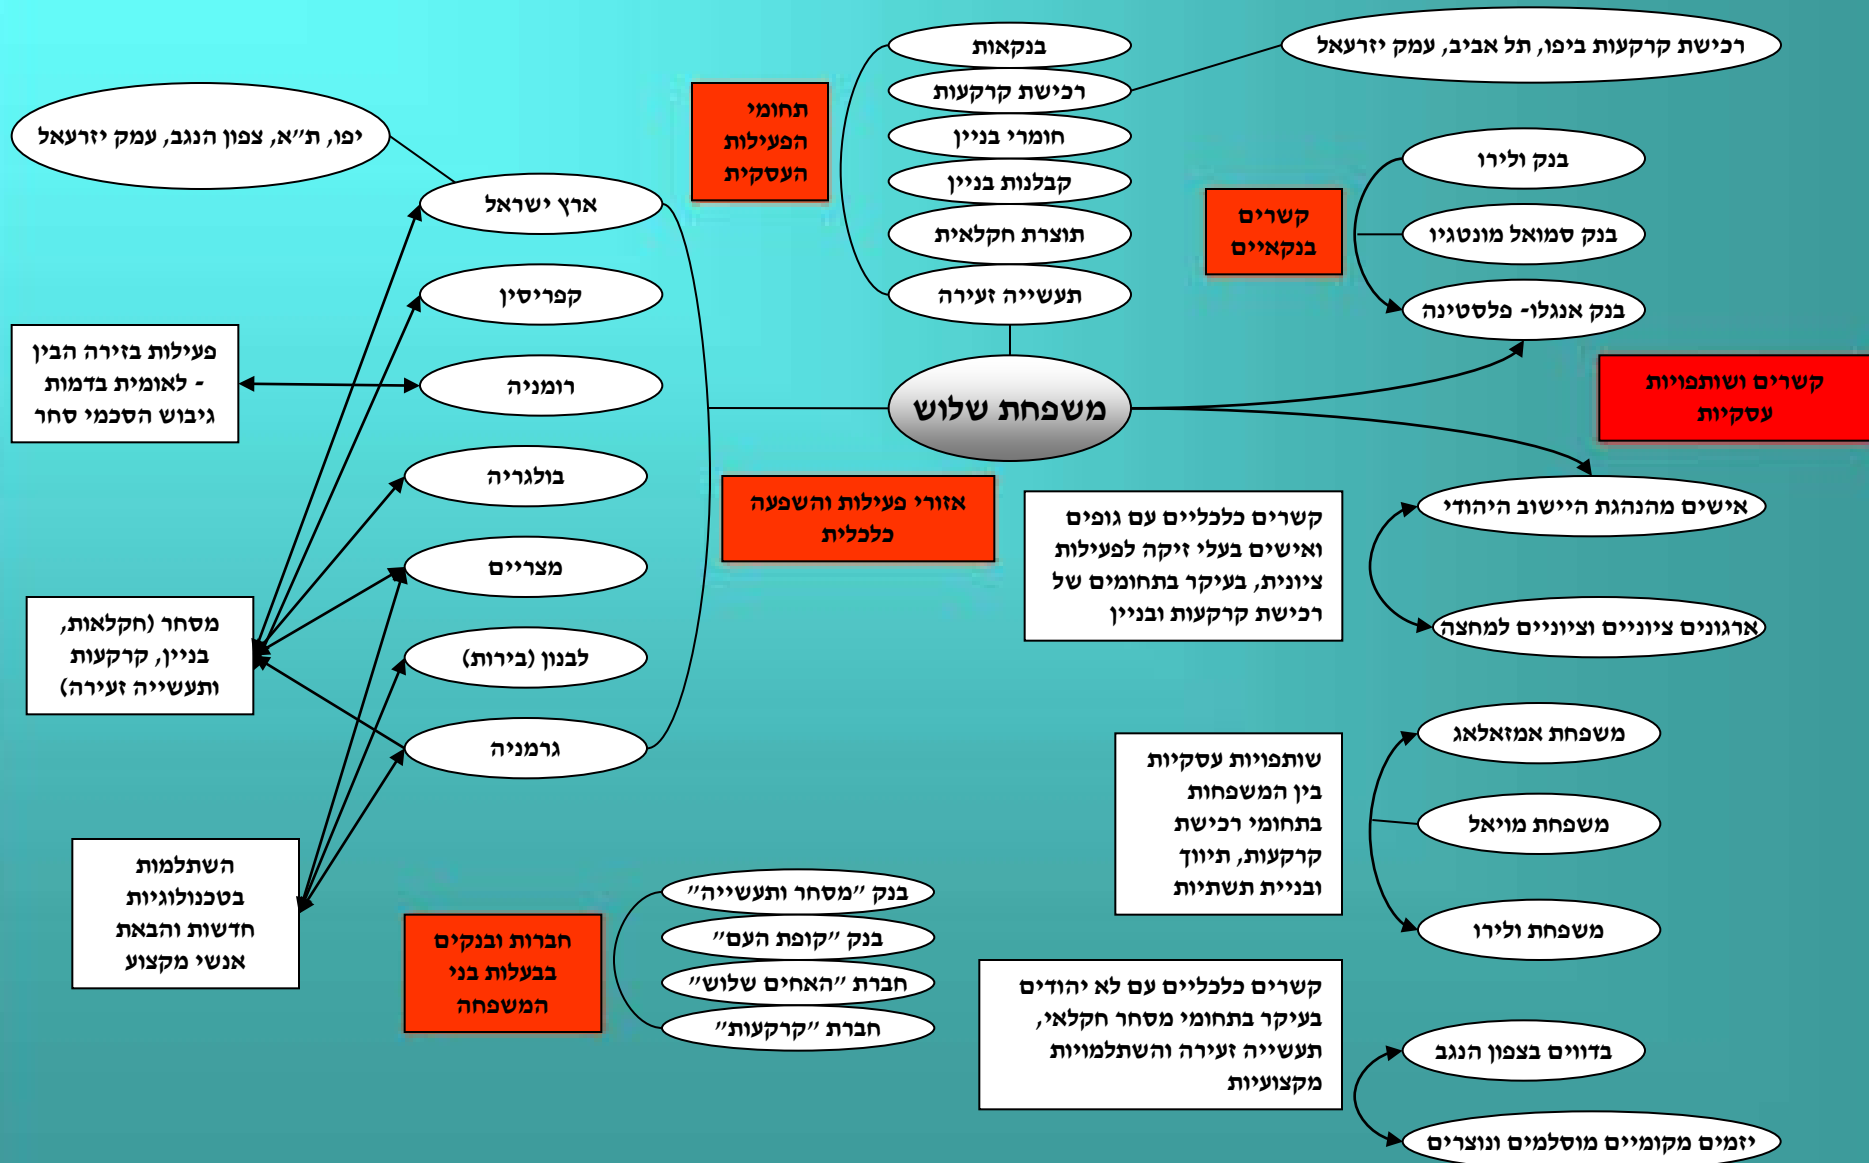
משפחת שלוש

תחומי הפעילות העסקית

בנקאות

רכישת קרקעות

חומרי בניין

קבלנות בניין

תוצרת חקלאית

תעשייה זעירה

רכישת קרקעות ביפו, תל אביב, עמק יזרעאל

קשרים בנקאיים

בנק ולירו

בנק סמואל מונטגיו

בנק אנגלו- פלסטינה

קשרים ושותפויות עסקיות

אישים מהנהגת היישוב היהודי

ארגונים ציוניים וציוניים למחצה

קשרים כלכליים עם גופים ואישים בעלי זיקה לפעילות ציונית, בעיקר בתחומים של רכישת קרקעות ובניין

משפחת אמזלאג

משפחת מויאל

משפחת ולירו

שותפויות עסקיות בין המשפחות בתחומי רכישת קרקעות, תיווך ובניית תשתיות

בדווים בצפון הנגב

יזמים מקומיים מוסלמים ונוצרים

קשרים כלכליים עם לא יהודים בעיקר בתחומי מסחר חקלאי, תעשייה זעירה והשתלמויות מקצועיות

אזורי פעילות והשפעה כלכלית

יפו, ת"א, צפון הנגב, עמק יזרעאל

ארץ ישראל

קפריסין

רומניה

בולגריה

מצריים

לבנון (בירות)

גרמניה

פעילות בזירה הבין - לאומית בדמות גיבוש הסכמי סחר

מסחר (חקלאות, בניין, קרקעות ותעשייה זעירה)

השתלמות בטכנולוגיות חדשות והבאת אנשי מקצוע

חברות ובנקים בבעלות בני המשפחה

בנק "מסחר ותעשייה"

בנק "קופת העם"

חברת "האחים שלוש"

חברת "קרקעות"